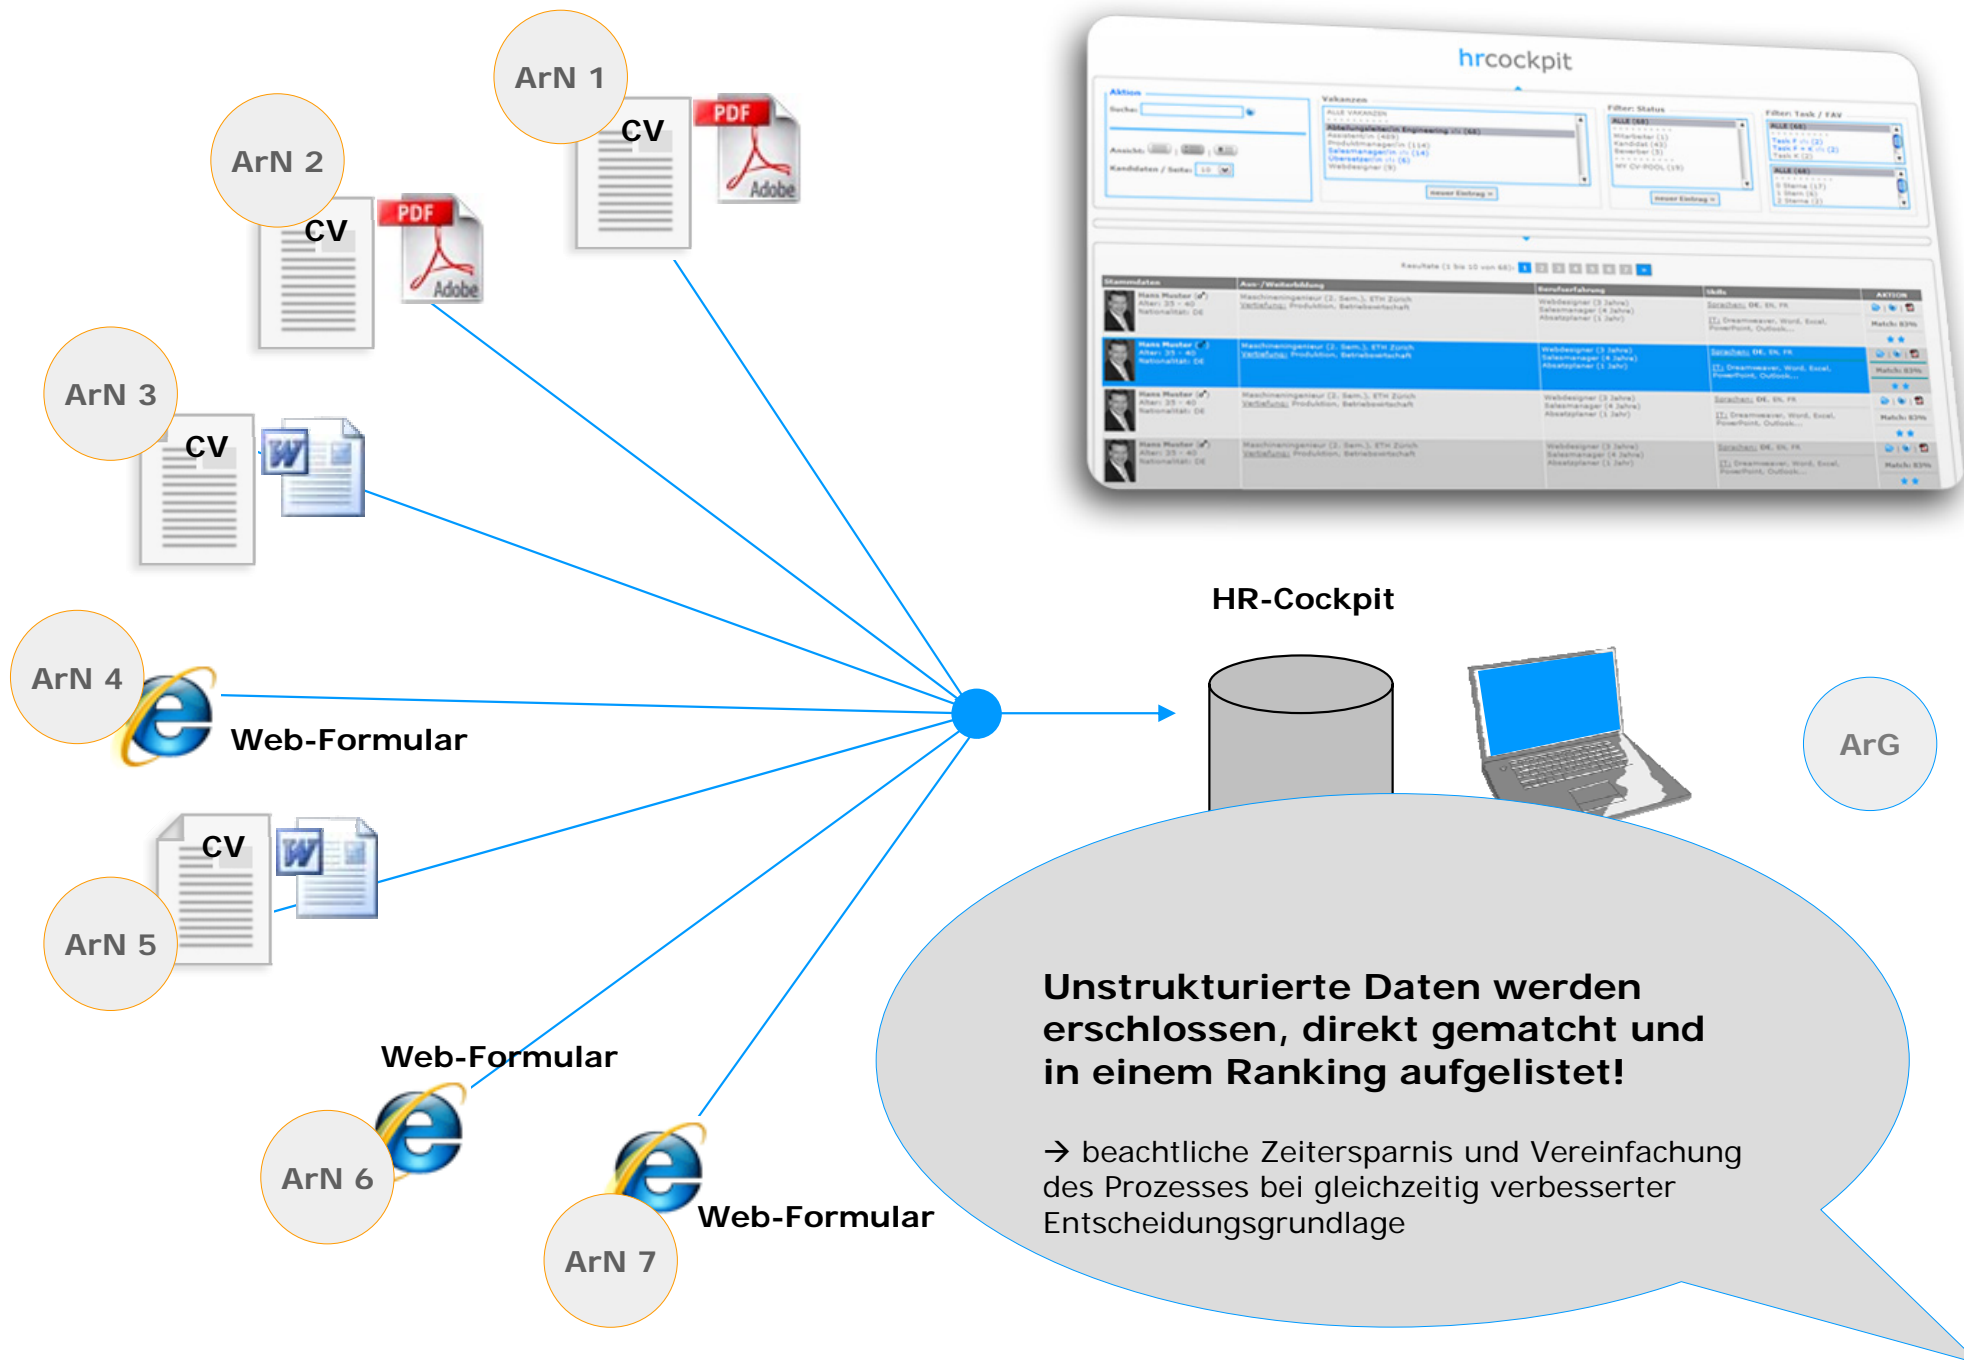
ArN 1

CV

PDF

Adobe

ArN 2

CV

PDF

Adobe

ArN 3

CV

hrcockpit

HR-Cockpit

ArN 4

Web-Formular

ArG

ArN 5

CV

Web-Formular

ArN 6

ArN 7

Web-Formular

Unstrukturierte Daten werden erschlossen, direkt gematcht und in einem Ranking aufgelistet!

→ beachtliche Zeitersparnis und Vereinfachung des Prozesses bei gleichzeitig verbesserter Entscheidungsgrundlage